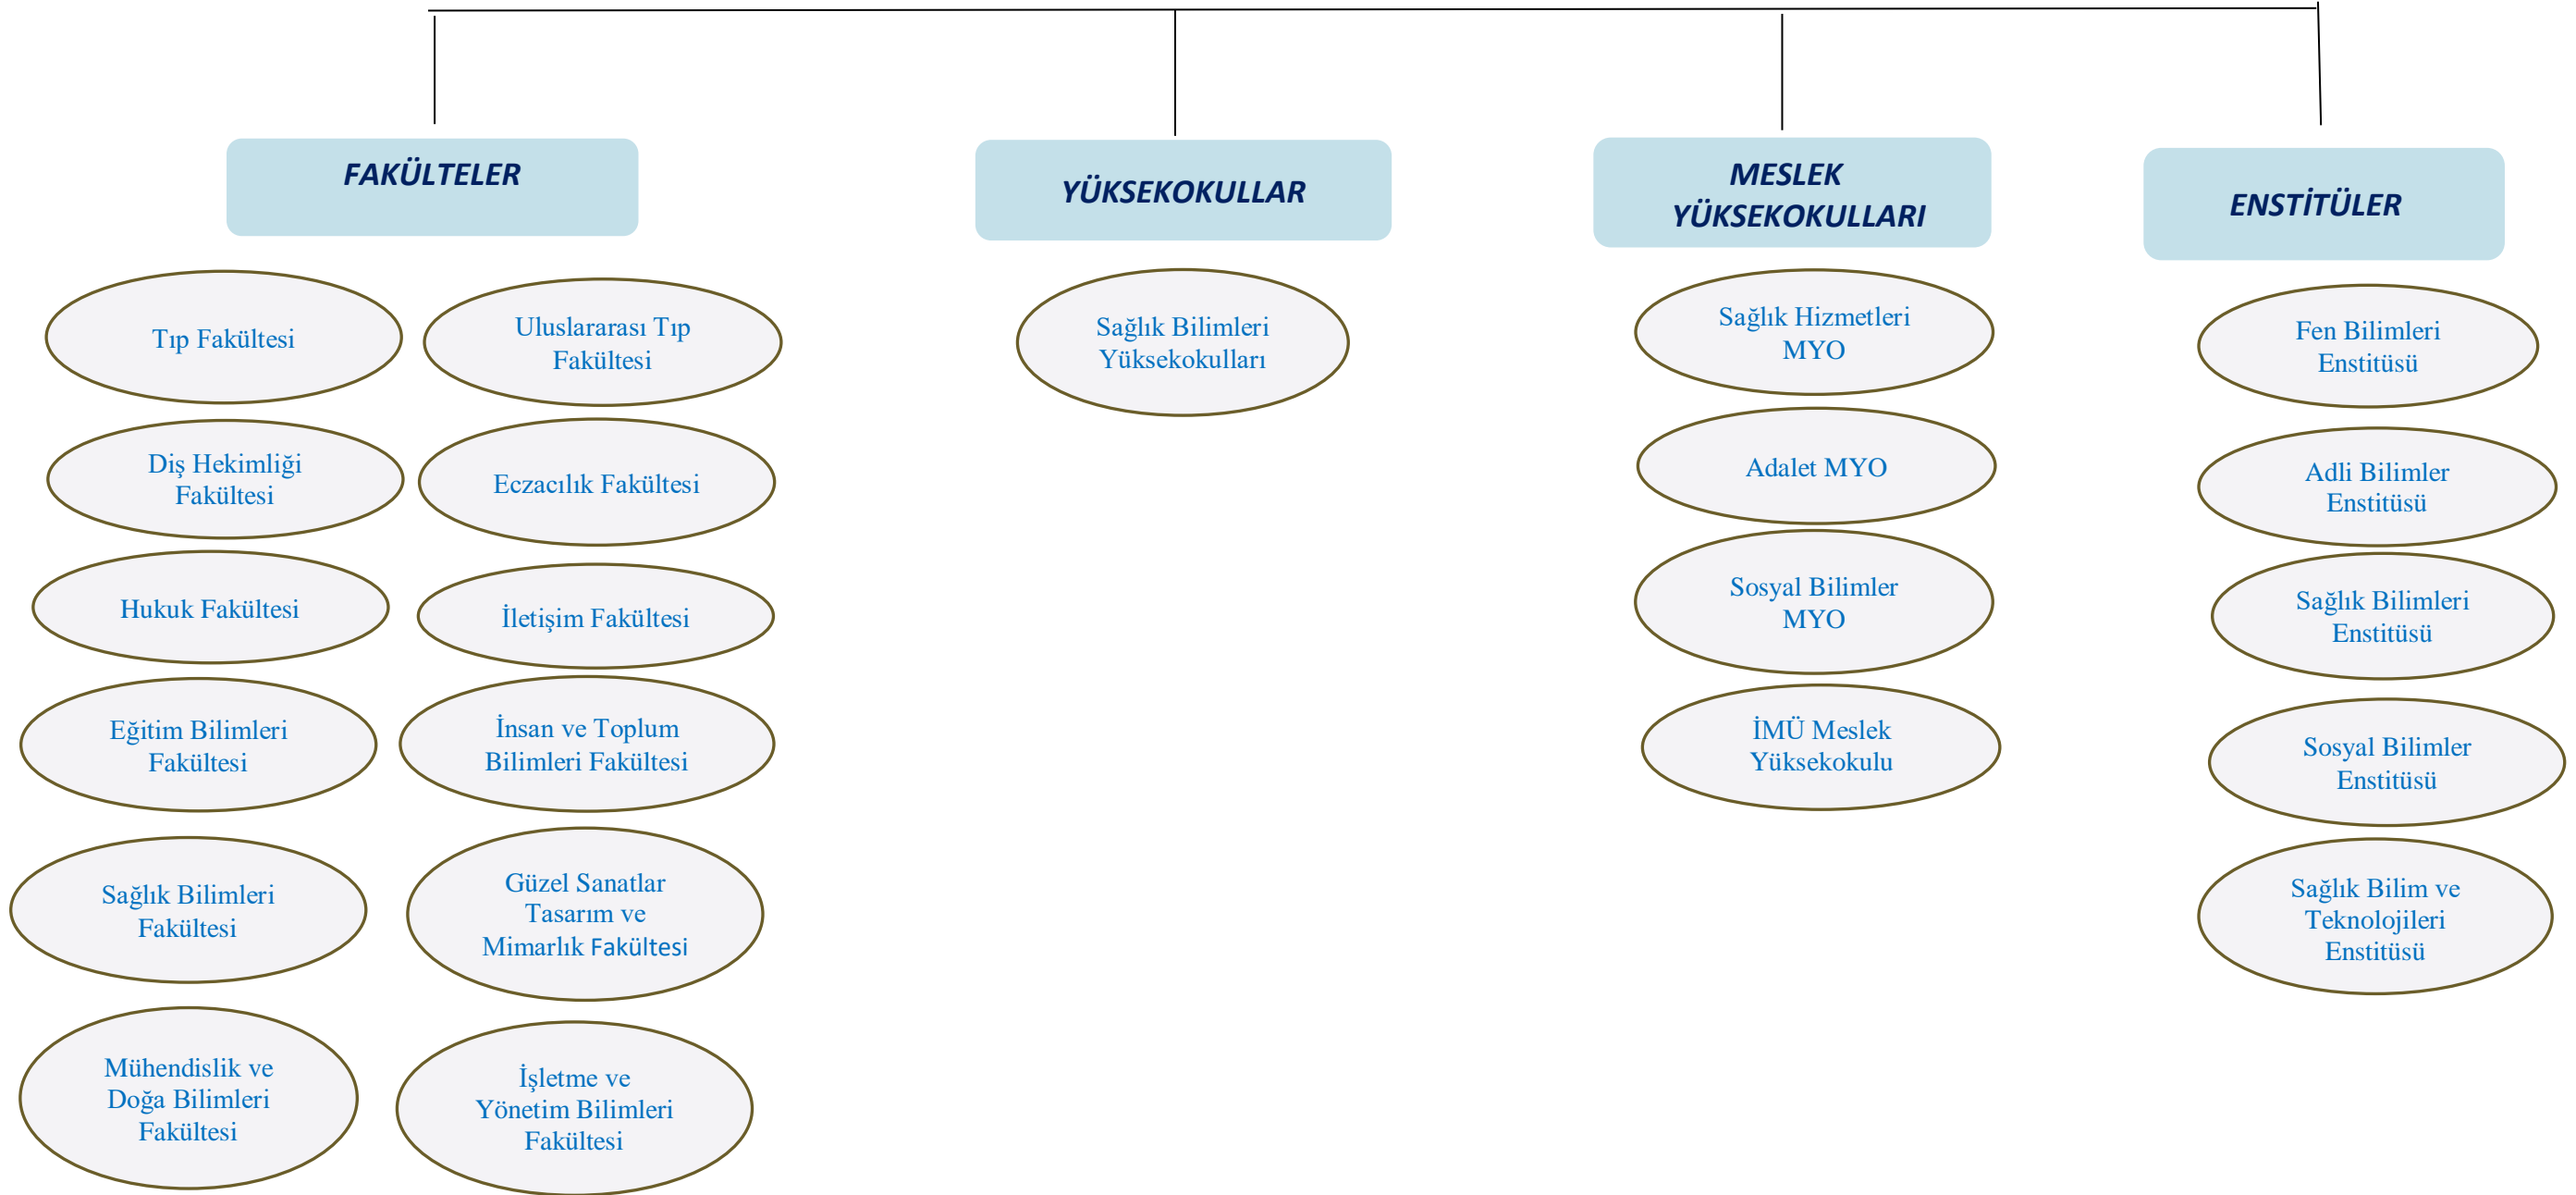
FAKÜLTELER

Tıp Fakültesi

Uluslararası Tıp Fakültesi

Diş Hekimliği Fakültesi

Eczacılık Fakültesi

Hukuk Fakültesi

İletişim Fakültesi

Eğitim Bilimleri Fakültesi

İnsan ve Toplum Bilimleri Fakültesi

Sağlık Bilimleri Fakültesi

Güzel Sanatlar Tasarım ve Mimarlık Fakültesi

Mühendislik ve Doğa Bilimleri Fakültesi

İşletme ve Yönetim Bilimleri Fakültesi

YÜKSEKOKULLAR

Sağlık Bilimleri Yüksekokulları

MESLEK YÜKSEKOKULLARI

Sağlık Hizmetleri MYO

Adalet MYO

Sosyal Bilimler MYO

İMÜ Meslek Yüksekokulu

ENSTİTÜLER

Fen Bilimleri Enstitüsü

Adli Bilimler Enstitüsü

Sağlık Bilimleri Enstitüsü

Sosyal Bilimler Enstitüsü

Sağlık Bilim ve Teknolojileri Enstitüsü